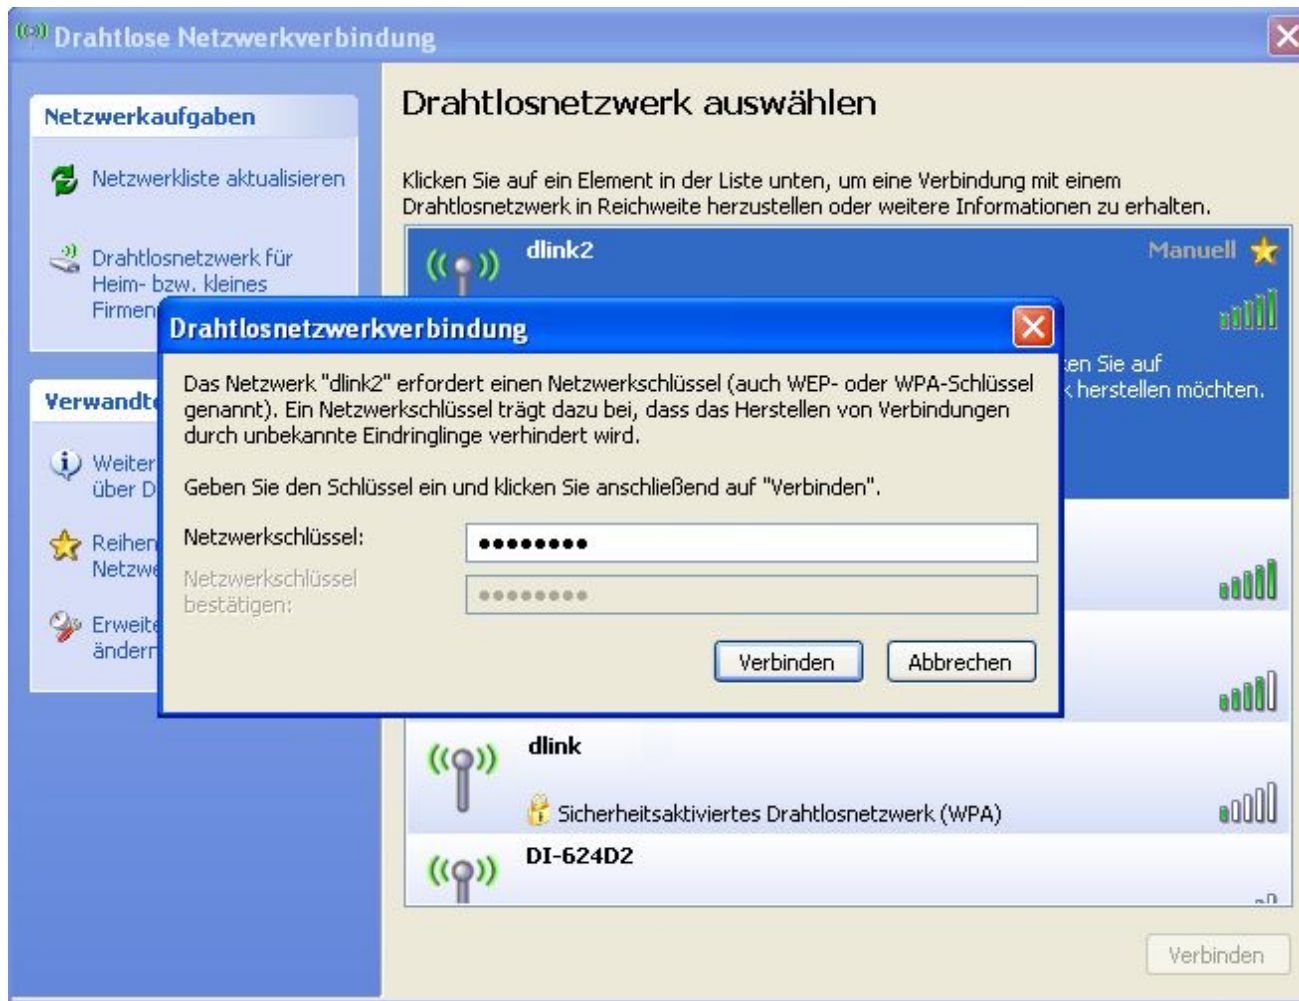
Drahtlose Netzwerkverbindung

Netzwerkaufgaben

Netzwerkliste aktualisieren

Drahtlosnetzwerk für Heim- bzw. kleines Firmen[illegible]

Verwandt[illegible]

Weiter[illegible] über D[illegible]

Reihen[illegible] Netzw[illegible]

Erweit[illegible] änder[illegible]

Drahtlosnetzwerk auswählen

Klicken Sie auf ein Element in der Liste unten, um eine Verbindung mit einem Drahtlosnetzwerk in Reichweite herzustellen oder weitere Informationen zu erhalten.

dlink2

Manuell

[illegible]en Sie auf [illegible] herstellen möchten.

Drahtlosnetzwerkverbindung

Das Netzwerk "dlink2" erfordert einen Netzwerkschlüssel (auch WEP- oder WPA-Schlüssel genannt). Ein Netzwerkschlüssel trägt dazu bei, dass das Herstellen von Verbindungen durch unbekannte Eindringlinge verhindert wird.

Geben Sie den Schlüssel ein und klicken Sie anschließend auf "Verbinden".

Netzwerkschlüssel: ••••••••

Netzwerkschlüssel bestätigen: ••••••••

Verbinden Abbrechen

dlink

Sicherheitsaktiviertes Drahtlosnetzwerk (WPA)

DI-624D2

Verbinden